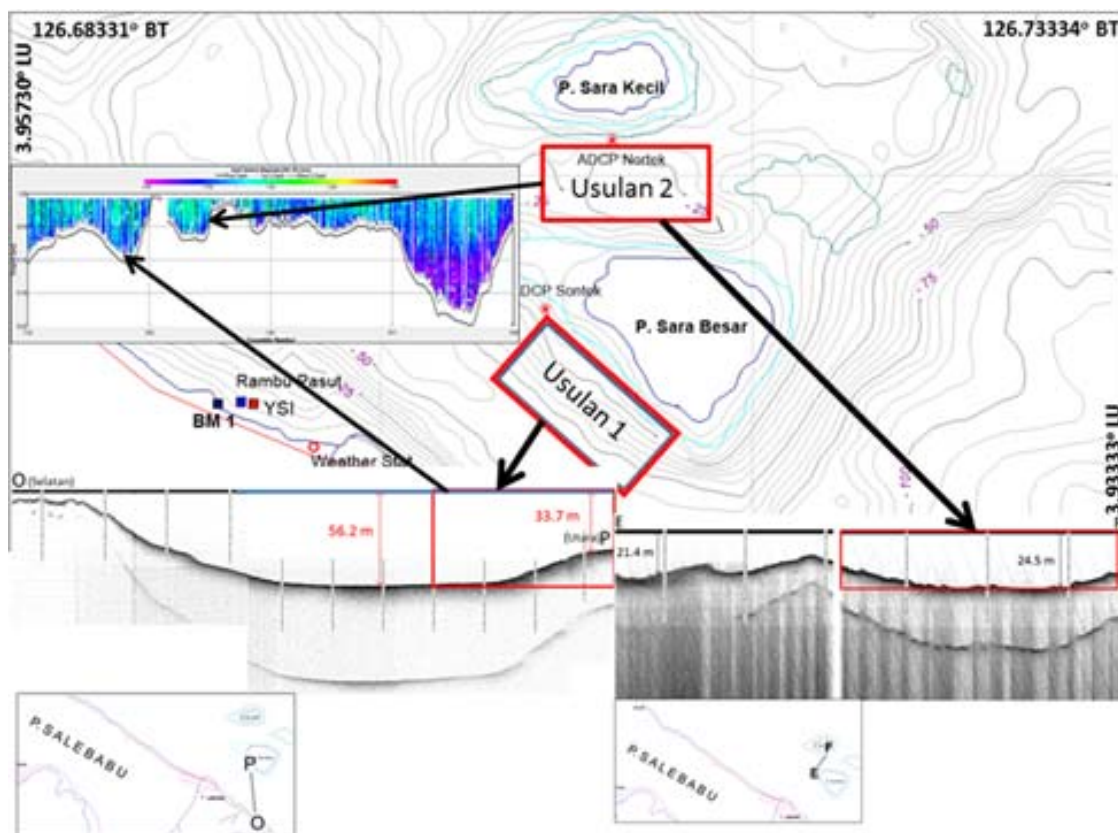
126.68331° BT

126.73334° BT

3.95730° LU

P. Sara Kecil

ADCP Nortek

Usulan 2

-25

-25

-50

-75

DCP Sontek

P. Sara Besar

-50

-75

Usulan 1

Rambu Pasut

BM 1

YSI

Weather Stat

3.93333° LU

-100

O (Selatan)

56.2 m

33.7 m

P (Utara)

E

21.4 m

24.5 m

P. SALEBABU

P

O

P. SALEBABU

F

E